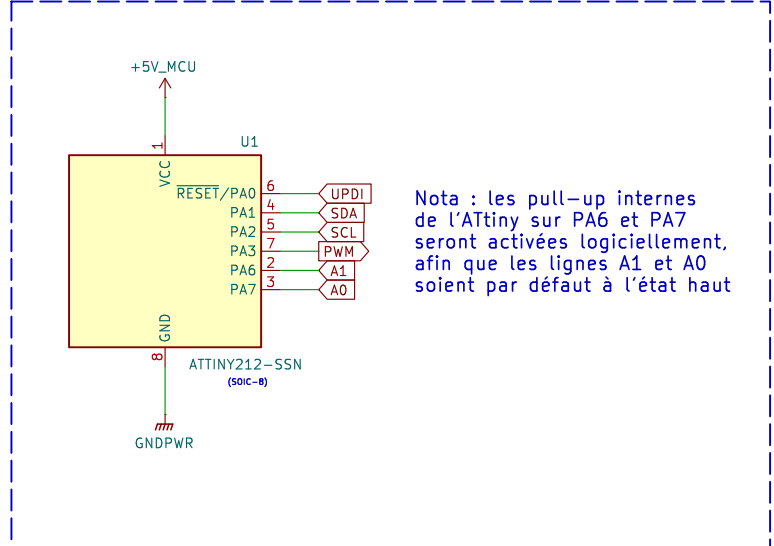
+5V_MCU

U1

1

VCC

$\overline{RESET}$/PA0
PA1
PA2
PA3
PA6
PA7

6
4
5
7
2
3

UPDI
SDA
SCL
PWM
A1
A0

GND

8

ATTINY212-SSN
(SOIC-8)

GNDPWR

Nota : les pull-up internes de l'ATtiny sur PA6 et PA7 seront activées logiciellement, afin que les lignes A1 et A0 soient par défaut à l'état haut